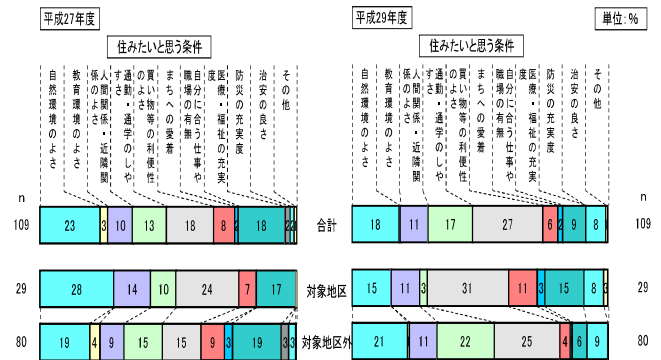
平成27年度

住みたいと思う条件

自然環境のよさ
教育環境のよさ
人間関係・近隣関係のよさ
通勤・通学のしやすさ
買い物等の利便性のよさ
まちへの愛着
自分に合う仕事や職場の有無
医療・福祉の充実度
防災の充実度
治安の良さ
その他

n

109 | 23 | 3 | 10 | 13 | 18 | 8 | 2 | 18 | 2 | 2

29 | 28 | 14 | 10 | 24 | 7 | 17

80 | 19 | 4 | 9 | 15 | 15 | 9 | 19 | 3 | 3

合計
対象地区
対象地区外

平成29年度

単位：%

住みたいと思う条件

自然環境のよさ
教育環境のよさ
人間関係・近隣関係のよさ
通勤・通学のしやすさ
買い物等の利便性のよさ
まちへの愛着
自分に合う仕事や職場の有無
医療・福祉の充実度
防災の充実度
治安の良さ
その他

n

18 | 11 | 17 | 27 | 6 | 2 | 9 | 8 | 109

15 | 11 | 3 | 31 | 11 | 3 | 15 | 8 | 3 | 29

21 | 11 | 22 | 25 | 4 | 6 | 9 | 80